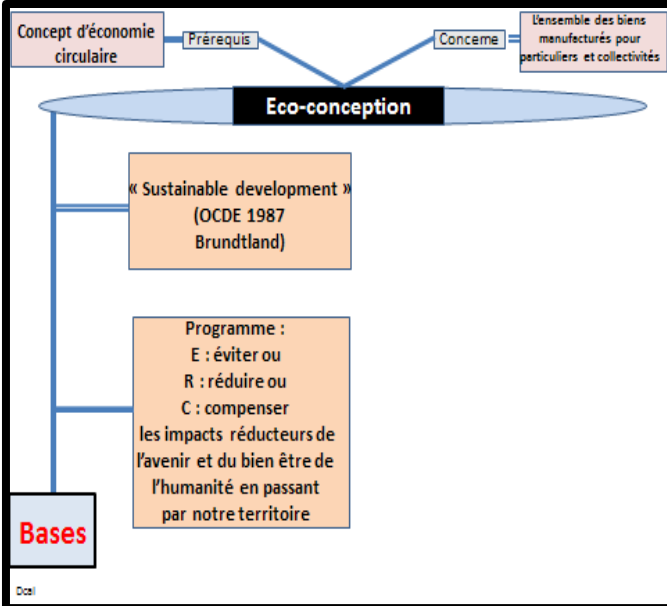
Concept d'économie circulaire

Prérequis

Concerne

L'ensemble des biens manufacturés pour particuliers et collectivités

Eco-conception

« Sustainable development » (OCDE 1987 Brundtland)

Programme :
E : éviter ou
R : réduire ou
C : compenser
les impacts réducteurs de l'avenir et du bien être de l'humanité en passant par notre territoire

Bases

Dcal